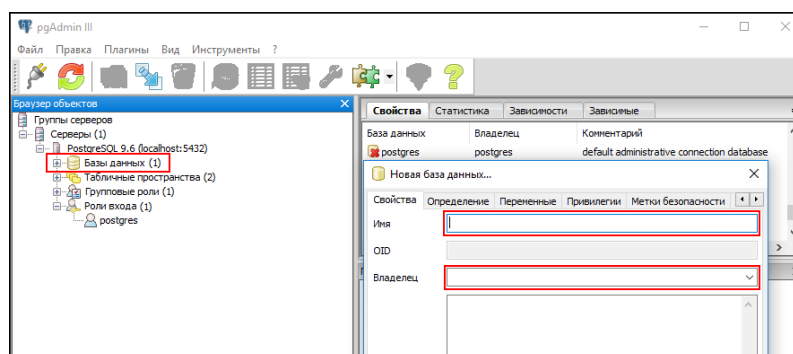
pgAdmin III

Файл Правка Плагины Вид Инструменты ?

Браузер объектов

Группы серверов
Серверы (1)
PostgreSQL 9.6 (localhost:5432)
Базы данных (1)
Табличные пространства (2)
Групповые роли (1)
Роли входа (1)
postgres

Свойства Статистика Зависимости Зависимые

| База данных | Владелец | Комментарий |
|---|---|---|
| postgres | postgres | default administrative connection database |

Новая база данных...

Свойства Определение Переменные Привилегии Метки безопасности

Имя

OID

Владелец